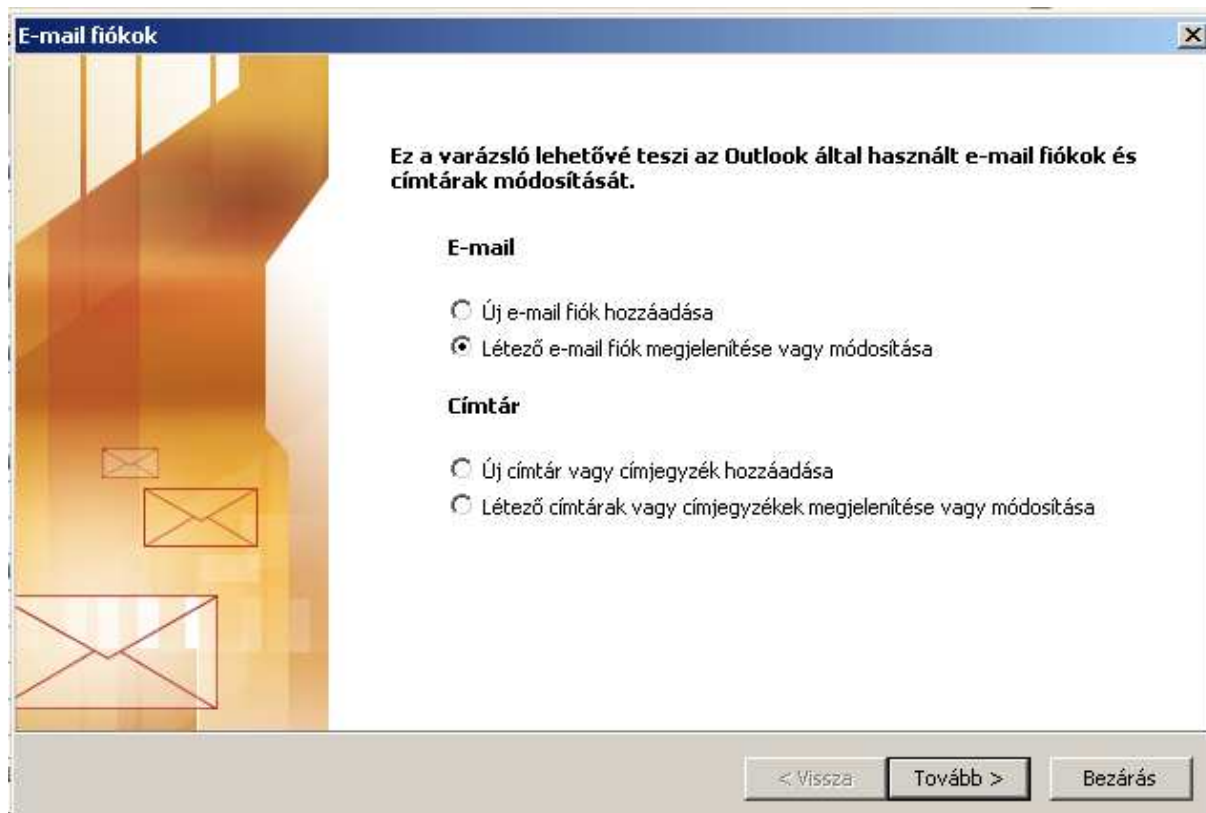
E-mail fiókok

Ez a varázsló lehetővé teszi az Outlook által használt e-mail fiókok és címtárak módosítását.

E-mail

Új e-mail fiók hozzáadása

Létező e-mail fiók megjelenítése vagy módosítása

Címtár

Új címtár vagy címjegyzék hozzáadása

Létező címtárak vagy címjegyzékek megjelenítése vagy módosítása

< Vissza

Tovább >

Bezárás